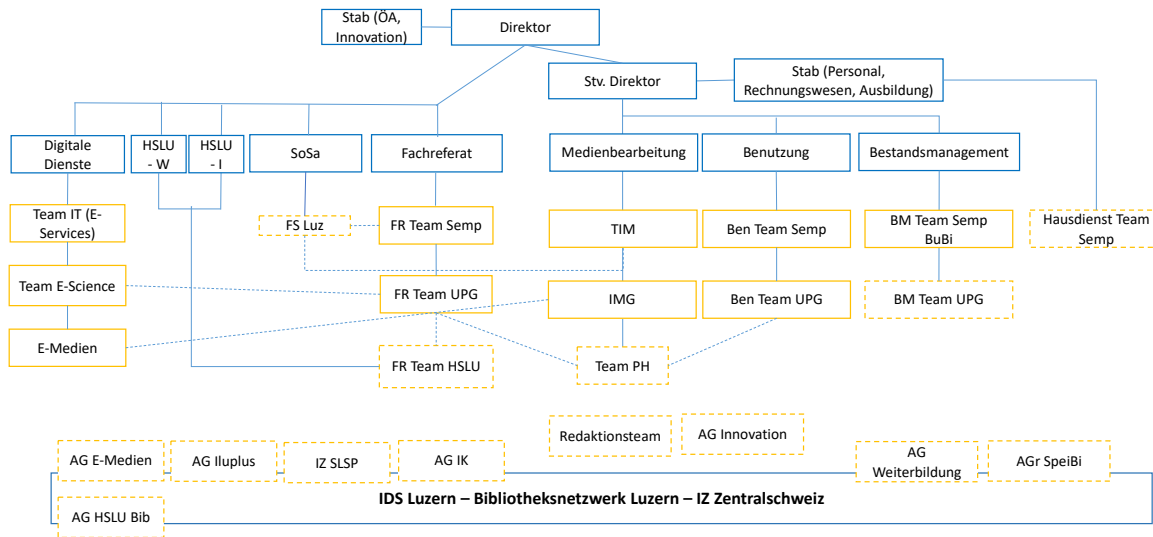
Stab (ÖA, Innovation)

Direktor

Stv. Direktor

Stab (Personal, Rechnungswesen, Ausbildung)

Digitale Dienste

HSLU - W

HSLU - I

SoSa

Fachreferat

Medienbearbeitung

Benutzung

Bestandsmanagement

Team IT (E-Services)

FS Luz

FR Team Semp

TIM

Ben Team Semp

BM Team Semp BuBi

Hausdienst Team Semp

Team E-Science

FR Team UPG

IMG

Ben Team UPG

BM Team UPG

E-Medien

FR Team HSLU

Team PH

Redaktionsteam

AG Innovation

AG E-Medien

AG Iluplus

IZ SLSP

AG IK

AG Weiterbildung

AGr SpeiBi

IDS Luzern – Bibliotheksnetzwerk Luzern – IZ Zentralschweiz

AG HSLU Bib